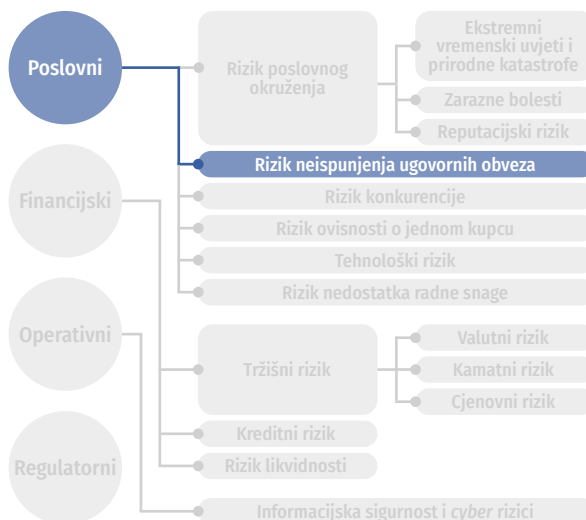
Poslovni

Rizik poslovnog okruženja

Ekstremni vremenski uvjeti i prirodne katastrofe

Zarazne bolesti

Reputacijski rizik

Rizik neispunjenja ugovornih obveza

Financijski

Rizik konkurencije

Rizik ovisnosti o jednom kupcu

Tehnološki rizik

Rizik nedostatka radne snage

Operativni

Tržišni rizik

Valutni rizik

Kamatni rizik

Cjenovni rizik

Kreditni rizik

Regulatorni

Rizik likvidnosti

Informacijska sigurnost i cyber rizici